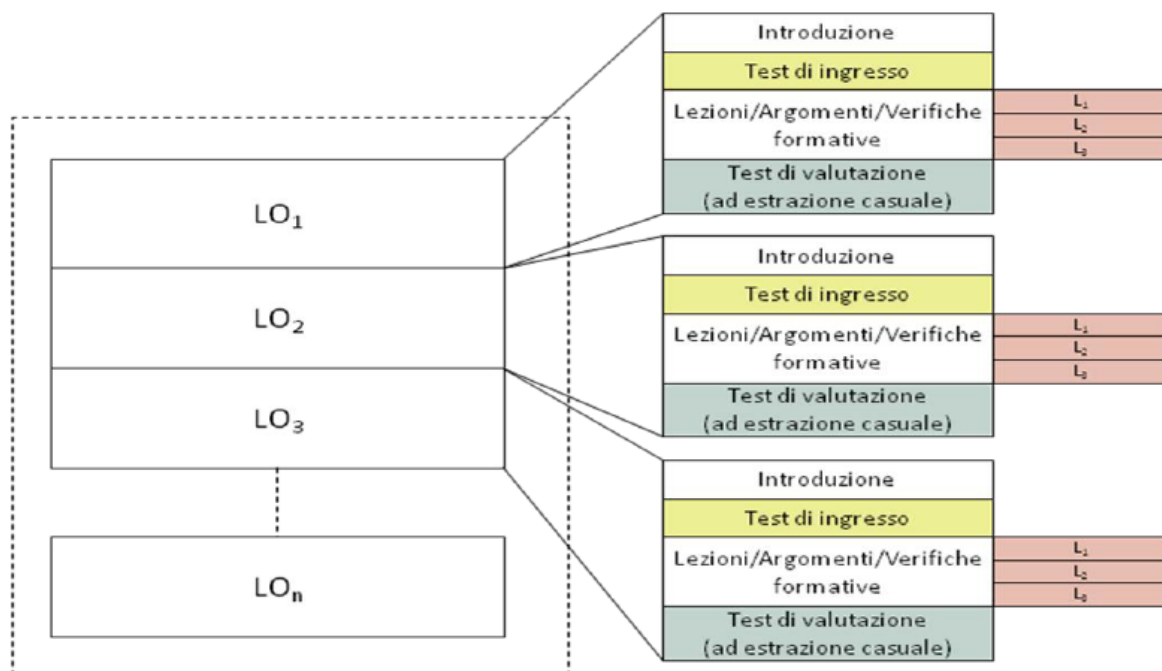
$LO_1$

$LO_2$

$LO_3$

$LO_n$

Introduzione

Test di ingresso

Lezioni/Argomenti/Verifiche formative

$L_1$

$L_2$

$L_3$

Test di valutazione (ad estrazione casuale)

Introduzione

Test di ingresso

Lezioni/Argomenti/Verifiche formative

$L_1$

$L_2$

$L_3$

Test di valutazione (ad estrazione casuale)

Introduzione

Test di ingresso

Lezioni/Argomenti/Verifiche formative

$L_1$

$L_2$

$L_3$

Test di valutazione (ad estrazione casuale)